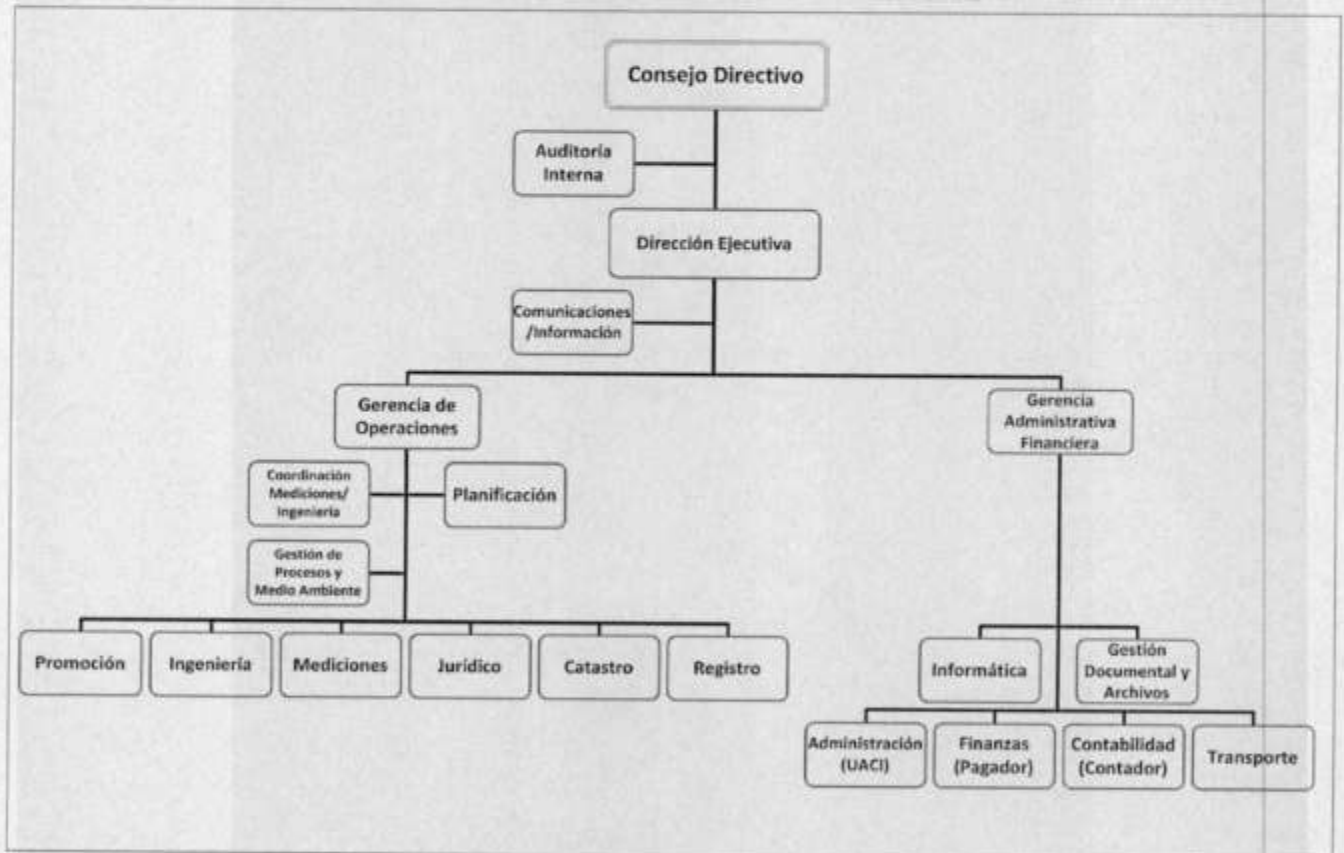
Consejo Directivo

Auditoria Interna

Dirección Ejecutiva

Comunicaciones /Información

Gerencia de Operaciones

Gerencia Administrativa Financiera

Coordinación Mediciones/ Ingeniería

Planificación

Gestión de Procesos y Medio Ambiente

Promoción

Ingeniería

Mediciones

Jurídico

Catastro

Registro

Informática

Gestión Documental y Archivos

Administración (UACI)

Finanzas (Pagador)

Contabilidad (Contador)

Transporte